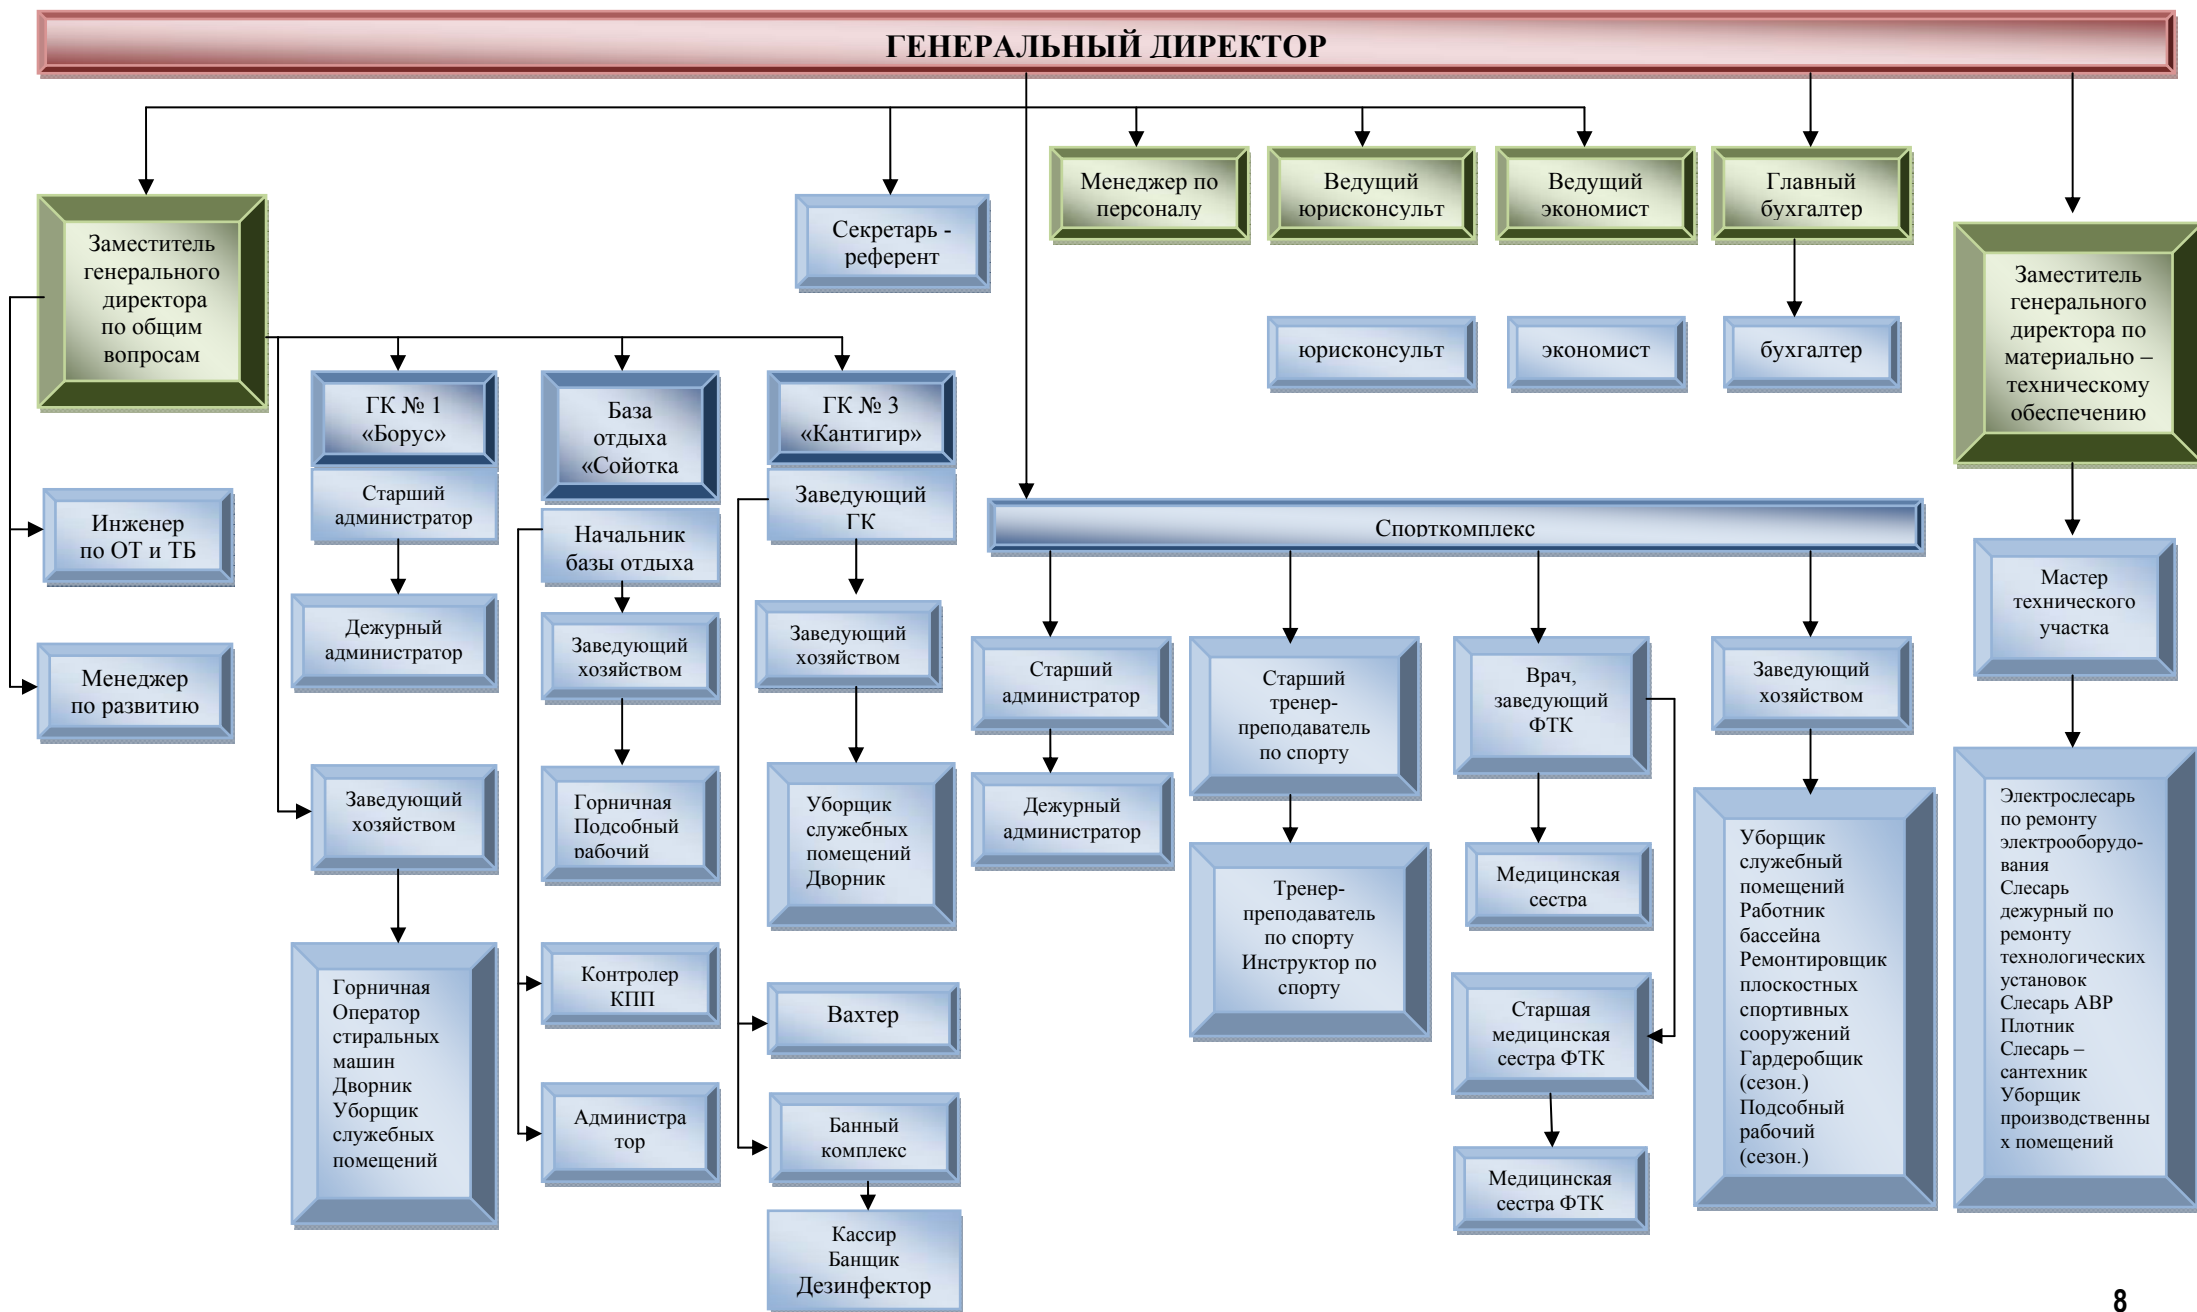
ГЕНЕРАЛЬНЫЙ ДИРЕКТОР

Заместитель генерального директора по общим вопросам

Секретарь - референт

Менеджер по персоналу

Ведущий юрисконсульт

Ведущий экономист

Главный бухгалтер

Заместитель генерального директора по материально – техническому обеспечению

юрисконсульт

экономист

бухгалтер

ГК № 1 «Борус»

База отдыха «Сойотка

ГК № 3 «Кантигир»

Инженер по ОТ и ТБ

Менеджер по развитию

Старший администратор

Дежурный администратор

Заведующий хозяйством

Горничная Оператор стиральных машин Дворник Уборщик служебных помещений

Начальник базы отдыха

Заведующий хозяйством

Горничная Подсобный рабочий

Контролер КПП

Администра тор

Заведующий ГК

Заведующий хозяйством

Уборщик служебных помещений Дворник

Вахтер

Банный комплекс

Кассир Банщик Дезинфектор

Спорткомплекс

Старший администратор

Дежурный администратор

Старший тренер-преподаватель по спорту

Тренер-преподаватель по спорту Инструктор по спорту

Врач, заведующий ФТК

Медицинская сестра

Старшая медицинская сестра ФТК

Медицинская сестра ФТК

Заведующий хозяйством

Уборщик служебный помещений Работник бассейна Ремонтировщик плоскостных спортивных сооружений Гардеробщик (сезон.) Подсобный рабочий (сезон.)

Мастер технического участка

Электрослесарь по ремонту электрооборудования Слесарь дежурный по ремонту технологических установок Слесарь АВР Плотник Слесарь – сантехник Уборщик производственных помещений

8